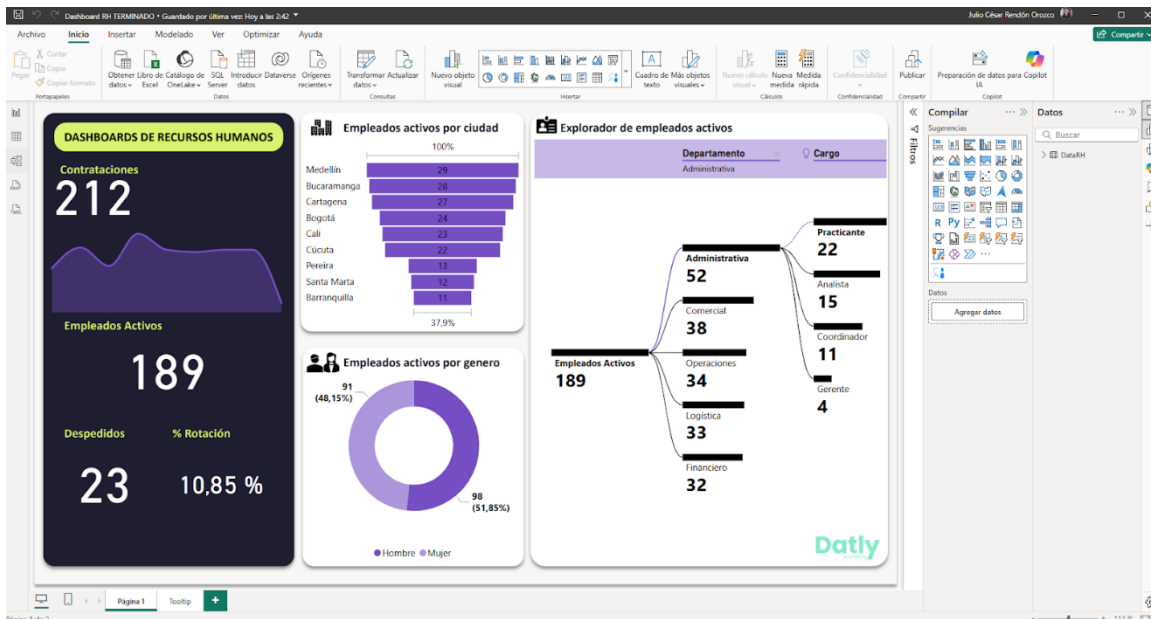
Dashboard RH TERMINADO • Guardado por última vez: Hoy a las 2:42
Julio César Rendón Orozco

Archivo Inicio Insertar Modelado Ver Optimizar Ayuda
Compartir

Pegar Cortar Copiar Copiar formato
Portapapeles
Obtener datos Libro de Excel Catálogo de OneLake SQL Server Introducir datos Dataverse Orígenes recientes
Datos
Transformar datos Actualizar
Consultas
Nuevo objeto visual
Insertar
Cuadro de texto Más objetos visuales
Nuevo cálculo visual Nueva medida Medida rápida
Cálculos
Confidencialidad
Confidencialidad
Publicar
Compartir
Preparación de datos para Copilot IA
Copilot

DASHBOARDS DE RECURSOS HUMANOS
Contrataciones
212
Empleados Activos
189
Despedidos
23
% Rotación
10,85 %

Empleados activos por ciudad
100%
| Ciudad | Empleados |
|---|---|
| Medellín | 29 |
| Bucaramanga | 28 |
| Cartagena | 27 |
| Bogotá | 24 |
| Cali | 23 |
| Cúcuta | 22 |
| Pereira | 13 |
| Santa Marta | 12 |
| Barranquilla | 11 |
37,9%

Empleados activos por genero
91 (48,15%)
98 (51,85%)
Hombre Mujer

Explorador de empleados activos
Departamento
Administrativa
Cargo
Empleados Activos 189
Administrativa 52
Comercial 38
Operaciones 34
Logística 33
Financiero 32
Practicante 22
Analista 15
Coordinador 11
Gerente 4
Datly

Filtros
Compilar
Sugerencias
Datos
Agregar datos
Datos
Buscar
DataRH

Página 1 Tooltip +